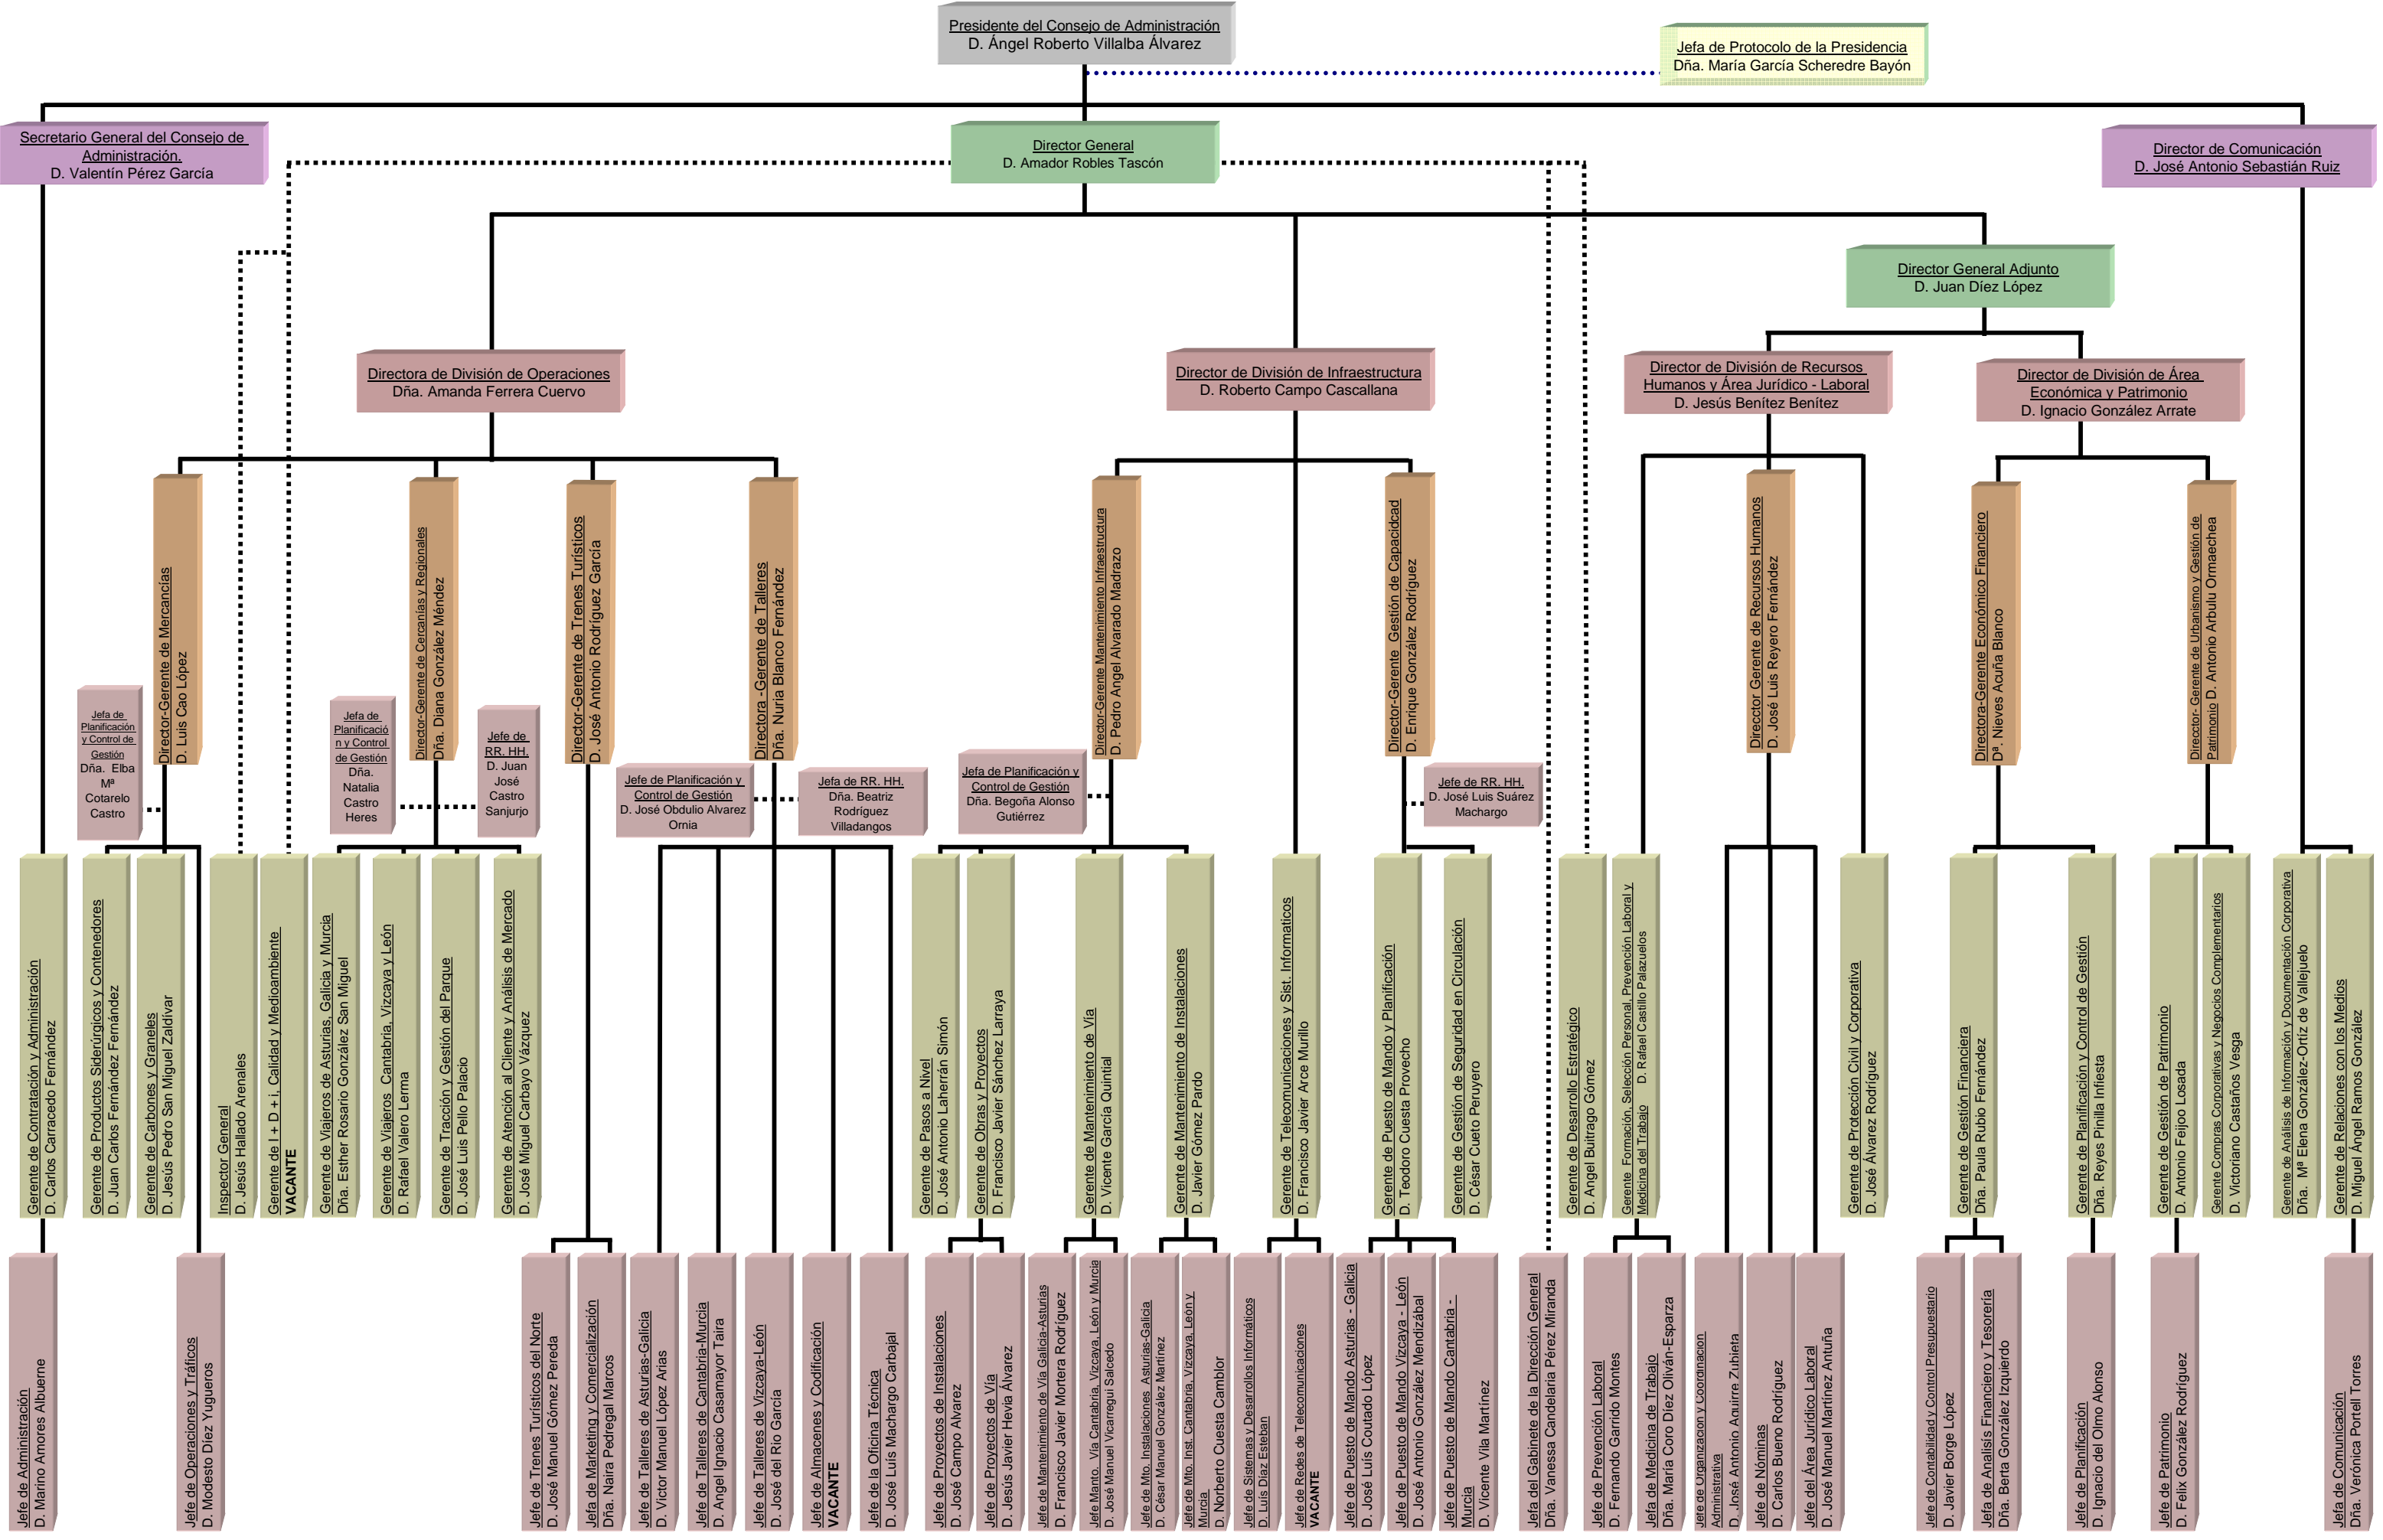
Presidente del Consejo de Administración
D. Ángel Roberto Villalba Álvarez

Jefa de Protocolo de la Presidencia
Dña. María García Scheredre Bayón

Secretario General del Consejo de Administración.
D. Valentín Pérez García

Director General
D. Amador Robles Tascón

Director de Comunicación
D. José Antonio Sebastián Ruiz

Director General Adjunto
D. Juan Díez López

Directora de División de Operaciones
Dña. Amanda Ferrera Cuervo

Director de División de Infraestructura
D. Roberto Campo Cascallana

Director de División de Recursos Humanos y Área Jurídico - Laboral
D. Jesús Benítez Benítez

Director de División de Área Económica y Patrimonio
D. Ignacio González Arrate

Director-Gerente de Mercancías
D. Luis Cao López

Director-Gerente de Cercanías y Regionales
Dña. Diana González Méndez

Director-Gerente de Trenes Turísticos
D. José Antonio Rodríguez García

Directora -Gerente de Talleres
Dña. Nuria Blanco Fernández

Director-Gerente Mantenimiento Infraestructura
D. Pedro Angel Alvarado Madrazo

Director-Gerente Gestión de Capacidad
D. Enrique González Rodríguez

Director Gerente de Recursos Humanos
D. José Luis Reyero Fernández

Directora-Gerente Económico Financiero
Dª. Nieves Acuña Blanco

Director- Gerente de Urbanismo y Gestión de Patrimonio D. Antonio Arbulu Ormaechea

Jefa de Planificación y Control de Gestión
Dña. Elba Mª Cotarelo Castro

Jefa de Planificación y Control de Gestión
Dña. Natalia Castro Heres

Jefe de RR. HH.
D. Juan José Castro Sanjurjo

Jefe de Planificación y Control de Gestión
D. José Obdulio Alvarez Ornia

Jefa de RR. HH.
Dña. Beatriz Rodríguez Villadangos

Jefa de Planificación y Control de Gestión
Dña. Begoña Alonso Gutiérrez

Jefe de RR. HH.
D. José Luis Suárez Machargo

Gerente de Contratación y Administración
D. Carlos Carracedo Fernández

Gerente de Productos Siderúrgicos y Contenedores
D. Juan Carlos Fernández Fernández

Gerente de Carbones y Graneles
D. Jesús Pedro San Miguel Zaldívar

Inspector General
D. Jesús Hallado Arenales

Gerente de I + D + i, Calidad y Medioambiente
VACANTE

Gerente de Viajeros de Asturias, Galicia y Murcia
Dña. Esther Rosario González San Miguel

Gerente de Viajeros Cantabria, Vizcaya y León
D. Rafael Valero Lerma

Gerente de Tracción y Gestión del Parque
D. José Luis Pello Palacio

Gerente de Atención al Cliente y Análisis de Mercado
D. José Miguel Carbayo Vázquez

Gerente de Pasos a Nivel
D. José Antonio Laherrán Simón

Gerente de Obras y Proyectos
D. Francisco Javier Sánchez Larraya

Gerente de Mantenimiento de Vía
D. Vicente García Quintial

Gerente de Mantenimiento de Instalaciones
D. Javier Gómez Pardo

Gerente de Telecomunicaciones y Sist. Informáticos
D. Francisco Javier Arce Murillo

Gerente de Puesto de Mando y Planificación
D. Teodoro Cuesta Provecho

Gerente de Gestión de Seguridad en Circulación
D. César Cueto Peruyero

Gerente de Desarrollo Estratégico
D. Angel Buitrago Gómez

Gerente Formación, Selección Personal, Prevención Laboral y Medicina del Trabajo D. Rafael Castillo Palazuelos

Gerente de Protección Civil y Corporativa
D. José Álvarez Rodríguez

Gerente de Gestión Financiera
Dña. Paula Rubio Fernández

Gerente de Planificación y Control de Gestión
Dña. Reyes Pinilla Infiesta

Gerente de Gestión de Patrimonio
D. Antonio Feijoo Losada

Gerente Compras Corporativas y Negocios Complementarios
D. Victoriano Castaños Vesga

Gerente de Análisis de Información y Documentación Corporativa
Dña. Mª Elena González-Ortiz de Vallejuelo

Gerente de Relaciones con los Medios
D. Miguel Ángel Ramos González

Jefe de Administración
D. Marino Amores Albuerne

Jefe de Operaciones y Tráficos
D. Modesto Díez Yugueros

Jefe de Trenes Turísticos del Norte
D. José Manuel Gómez Pereda

Jefe de Marketing y Comercialización
Dña. Naira Pedregal Marcos

Jefe de Talleres de Asturias-Galicia
D. Víctor Manuel López Arias

Jefe de Talleres de Cantabria-Murcia
D. Angel Ignacio Casamayor Taira

Jefe de Talleres de Vizcaya-León
D. José del Río García

Jefe de Almacenes y Codificación
VACANTE

Jefe de la Oficina Técnica
D. José Luis Machargo Carbajal

Jefe de Proyectos de Instalaciones
D. José Campo Alvarez

Jefe de Proyectos de Vía
D. Jesús Javier Hevia Álvarez

Jefe de Mantenimiento de Vía Galicia-Asturias
D. Francisco Javier Mortera Rodríguez

Jefe Manto. Vía Cantabria, Vizcaya, León y Murcia
D. José Manuel Vicarregui Salcedo

Jefe de Mto. Instalaciones Asturias-Galicia
D. César Manuel González Martínez

Jefe de Mto. Inst. Cantabria, Vizcaya, León y Murcia
D. Norberto Cuesta Camblor

Jefe de Sistemas y Desarrollos Informáticos
D. Luis Díaz Esteban

Jefe de Redes de Telecomunicaciones
VACANTE

Jefe de Puesto de Mando Asturias - Galicia
D. José Luis Coutado López

Jefe de Puesto de Mando Vizcaya - León
D. José Antonio González Mendizábal

Jefe de Puesto de Mando Cantabria - Murcia
D. Vicente Vila Martínez

Jefa del Gabinete de la Dirección General
Dña. Vanessa Candelaria Pérez Miranda

Jefe de Prevención Laboral
D. Fernando Garrido Montes

Jefa de Medicina de Trabajo
Dña. María Coro Díez Oliván-Esparza

Jefe de Organización y Coordinación Administrativa
D. José Antonio Aguirre Zubieta

Jefe de Nóminas
D. Carlos Bueno Rodríguez

Jefe del Área Jurídico Laboral
D. José Manuel Martínez Antuña

Jefe de Contabilidad y Control Presupuestario
D. Javier Borge López

Jefa de Análisis Financiero y Tesorería
Dña. Berta González Izquierdo

Jefe de Planificación
D. Ignacio del Olmo Alonso

Jefe de Patrimonio
D. Félix González Rodríguez

Jefa de Comunicación
Dña. Verónica Portell Torres